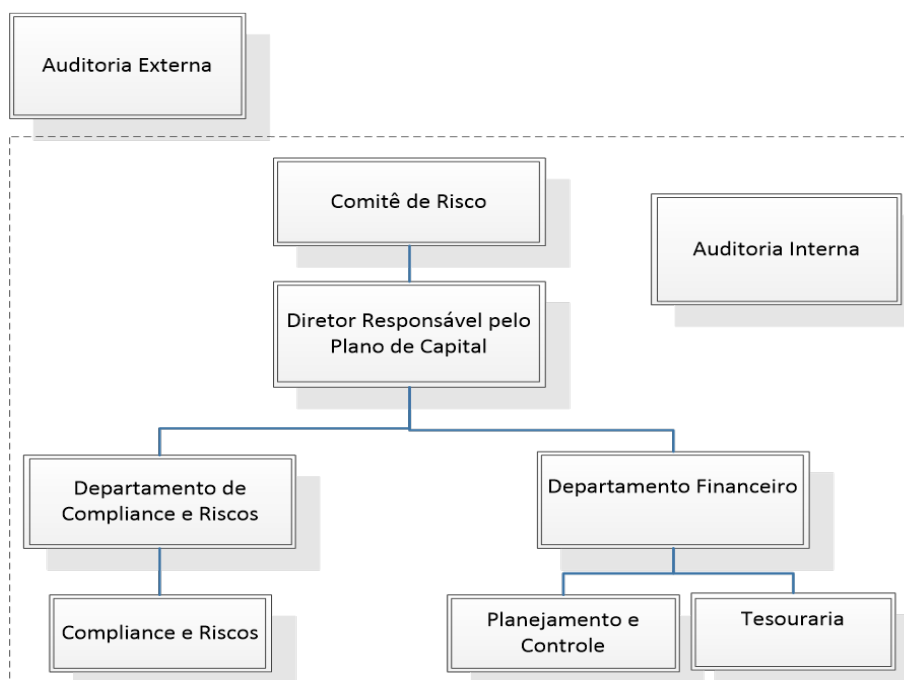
Auditoria Externa

Comitê de Risco

Auditoria Interna

Diretor Responsável pelo Plano de Capital

Departamento de Compliance e Riscos

Departamento Financeiro

Compliance e Riscos

Planejamento e Controle

Tesouraria